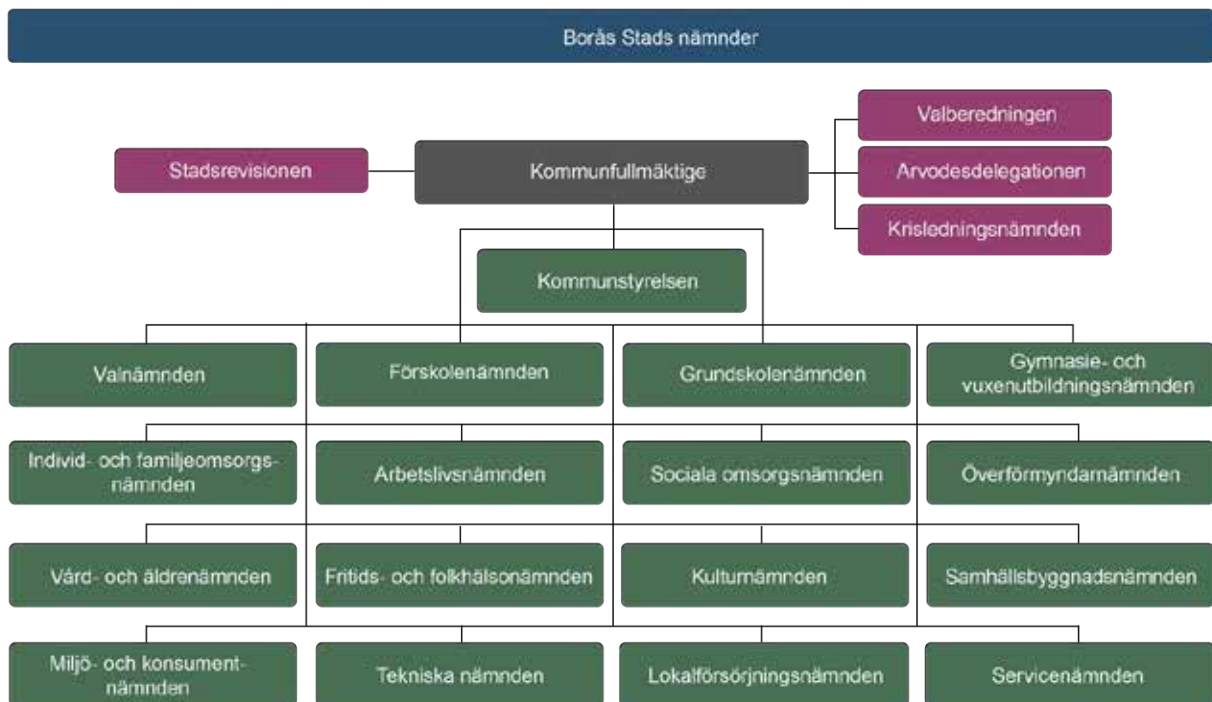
Borås Stads nämnder

Stadsrevisionen

Kommunfullmäktige

Valberedningen

Arvodesdelegationen

Krisledningsnämnden

Kommunstyrelsen

Valnämnden

Förskolenämnden

Grundskolenämnden

Gymnasie- och vuxenutbildningsnämnden

Individ- och familjeomsorgsnämnden

Arbetslivsnämnden

Sociala omsorgsnämnden

Överförmyndarnämnden

Vård- och äldrenämnden

Fritids- och folkhälsonämnden

Kulturnämnden

Samhällsbyggnadsnämnden

Miljö- och konsumentnämnden

Tekniska nämnden

Lokalförsörjningsnämnden

Servicenämnden